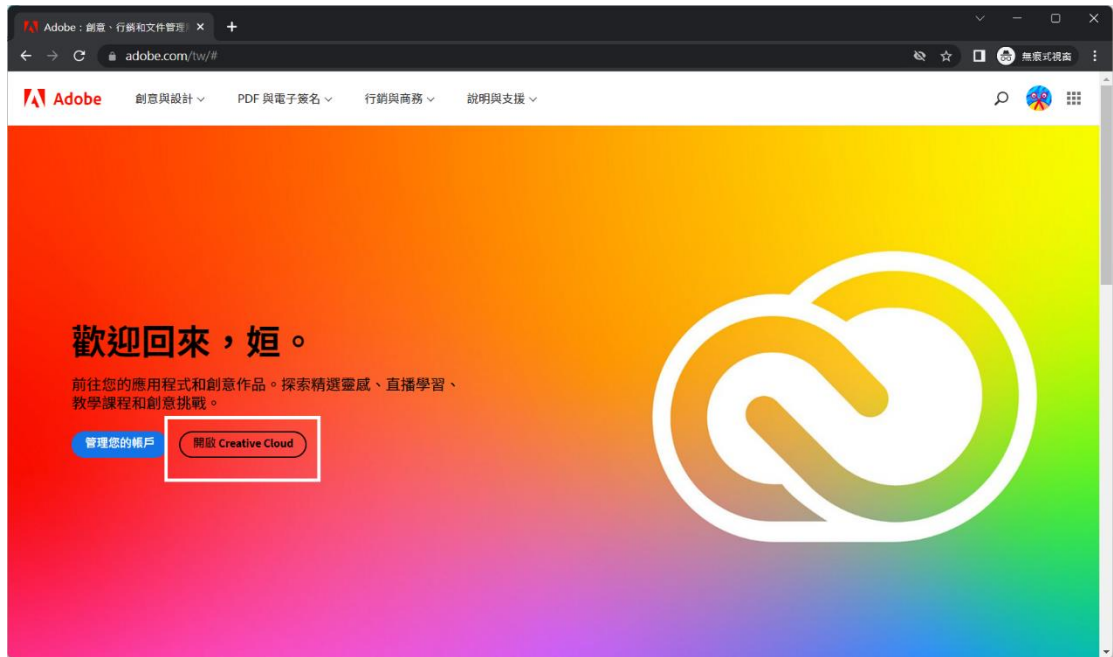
Adobe：創意、行銷和文件管理

adobe.com/tw/#

無痕式視窗

Adobe 創意與設計 PDF 與電子簽名 行銷與商務 說明與支援

歡迎回來，姮。

前往您的應用程式和創意作品。探索精選靈感、直播學習、教學課程和創意挑戰。

管理您的帳戶 開啟 Creative Cloud